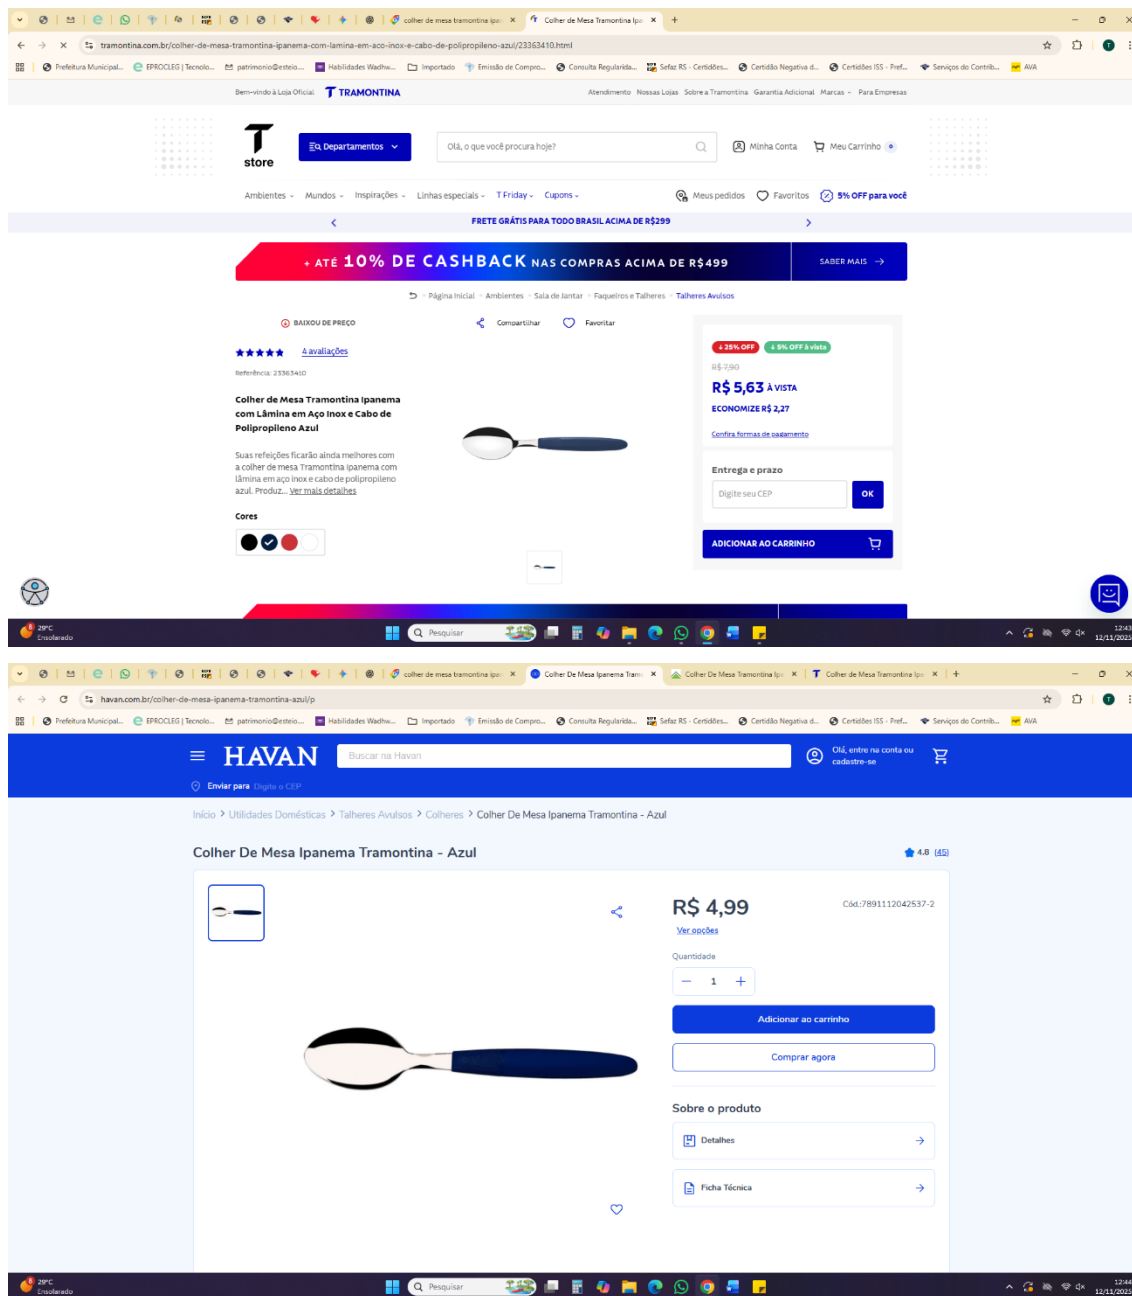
colher de mesa tramontina ipa... × | Colher de Mesa Tramontina Ipa... × | +

tramontina.com.br/colher-de-mesa-tramontina-ipanema-com-lamina-em-aco-inox-e-cabo-de-polipropileno-azul/23363410.html

Prefeitura Municipal... | EPROCLEG | Tecnolo... | patrimonio@esteio... | Habilidades Wadhw... | Importado | Emissão de Compro... | Consulta Regularida... | Sefaz RS - Certidões... | Certidão Negativa d... | Certidões ISS - Pref... | Serviços do Contrib... | AVA

Bem-vindo à Loja Oficial TRAMONTINA

Atendimento Nossas Lojas Sobre a Tramontina Garantia Adicional Marcas Para Empresas

T store

Departamentos

Olá, o que você procura hoje?

Minha Conta Meu Carrinho 0

Ambientes Mundos Inspirações Linhas especiais T Friday Cupons

Meus pedidos Favoritos 5% OFF para você

FRETE GRÁTIS PARA TODO BRASIL ACIMA DE R$299

+ ATÉ 10% DE CASHBACK NAS COMPRAS ACIMA DE R$499 SABER MAIS

Página Inicial > Ambientes > Sala de Jantar > Faqueiros e Talheres > Talheres Avulsos

BAIXOU DE PREÇO

Compartilhar Favoritar

4 avaliações

Referência: 23363410

Colher de Mesa Tramontina Ipanema com Lâmina em Aço Inox e Cabo de Polipropileno Azul

Suas refeições ficarão ainda melhores com a colher de mesa Tramontina Ipanema com lâmina em aço inox e cabo de polipropileno azul. Produz... Ver mais detalhes

Cores

↓25% OFF ↓5% OFF à vista

R$ 7,90

R$ 5,63 À VISTA

ECONOMIZE R$ 2,27

Confira formas de pagamento

Entrega e prazo

Digite seu CEP OK

ADICIONAR AO CARRINHO

29°C Ensolarado Pesquisar 12:43 12/11/2025

colher de mesa tramontina ipa... × | Colher De Mesa Ipanema Tram... × | Colher De Mesa Tramontina Ip... × | Colher de Mesa Tramontina Ip... × | +

havan.com.br/colher-de-mesa-ipanema-tramontina-azul/p

HAVAN Buscar na Havan

Olá, entre na conta ou cadastre-se

Enviar para Digite o CEP

Início > Utilidades Domésticas > Talheres Avulsos > Colheres > Colher De Mesa Ipanema Tramontina - Azul

Colher De Mesa Ipanema Tramontina - Azul

4.8 (45)

R$ 4,99

Cód.:7891112042537-2

Ver opções

Quantidade

− 1 +

Adicionar ao carrinho

Comprar agora

Sobre o produto

Detalhes

Ficha Técnica

29°C Ensolarado Pesquisar 12:44 12/11/2025